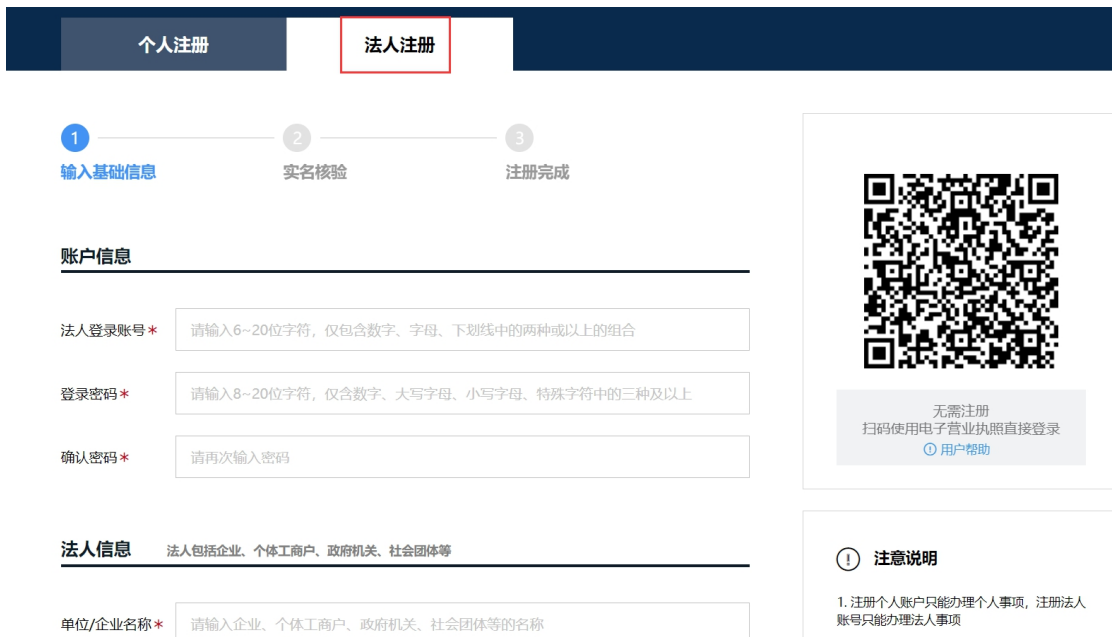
个人注册

法人注册

1 输入基础信息

2 实名核验

3 注册完成

账户信息

法人登录账号*
请输入6~20位字符，仅包含数字、字母、下划线中的两种或以上的组合

登录密码*
请输入8~20位字符，仅含数字、大写字母、小写字母、特殊字符中的三种及以上

确认密码*
请再次输入密码

法人信息 法人包括企业、个体工商户、政府机关、社会团体等

单位/企业名称*
请输入企业、个体工商户、政府机关、社会团体等的名称

无需注册
扫码使用电子营业执照直接登录
用户帮助

注意说明

1. 注册个人账户只能办理个人事项，注册法人账号只能办理法人事项